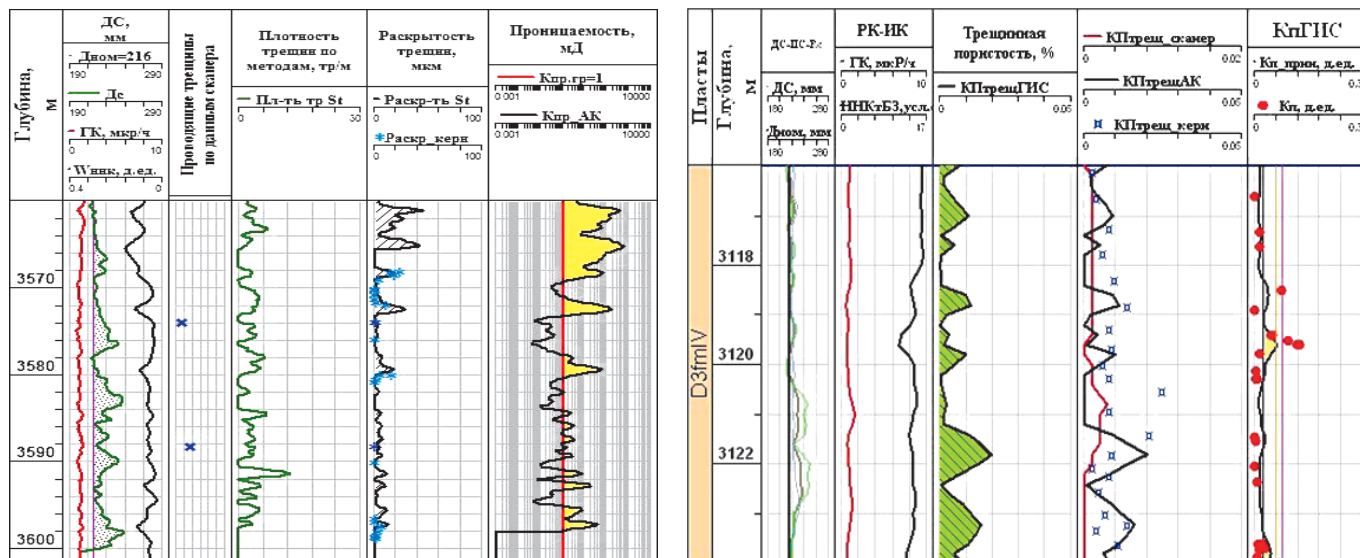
Глубина, м

ДС, мм
Дном=216
190 290
Дс
190 290
ГК, мкр/ч
0 10
Wннк, д.ед.
0.4 0

Проводящие трещины по данным сканера

Плотность трещин по методам, тр/м
Пл-ть тр St
0 30

Раскрытость трещин, мкм
Раскр-ть St
0 100
Раскр_керн
0 100

Проницаемость, мД
Кпр.гр=1
0.001 10000
Кпр_АК
0.001 10000

3570
3580
3590
3600

Пласты
Глубина, м

ДС-ПС-Ро
ДС, мм
180 280
Дном, мм
180 280

РК-ИК
ГК, мкР/ч
0 10
ННКтБЗ,усл.
0 17

Трещинная пористость, %
КПтрещГИС
0 0.05

КПтрещ_сканер
0 0.02
КПтрещАК
0 0.05
КПтрещ_керн
0 0.05

КпГИС
Кп_прим, д.ед.
0 0.
Кп, д.ед.
0 0.

D3fmIV
3118
3120
3122